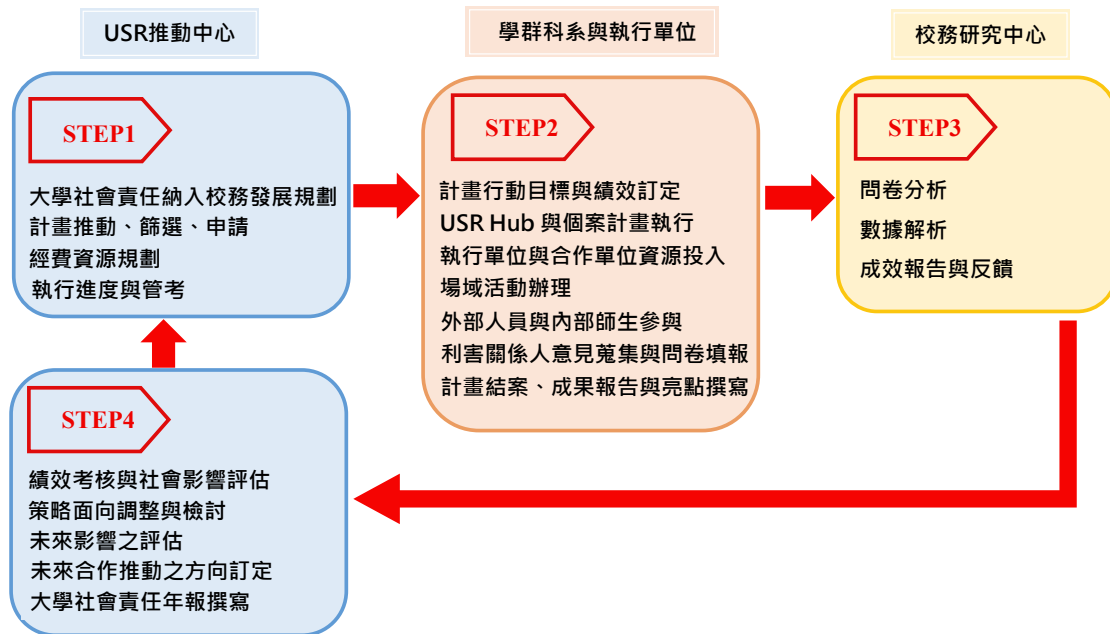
USR推動中心

STEP1

大學社會責任納入校務發展規劃
計畫推動、篩選、申請
經費資源規劃
執行進度與管考

學群科系與執行單位

STEP2

計畫行動目標與績效訂定
USR Hub 與個案計畫執行
執行單位與合作單位資源投入
場域活動辦理
外部人員與內部師生參與
利害關係人意見蒐集與問卷填報
計畫結案、成果報告與亮點撰寫

校務研究中心

STEP3

問卷分析
數據解析
成效報告與反饋

STEP4

績效考核與社會影響評估
策略面向調整與檢討
未來影響之評估
未來合作推動之方向訂定
大學社會責任年報撰寫